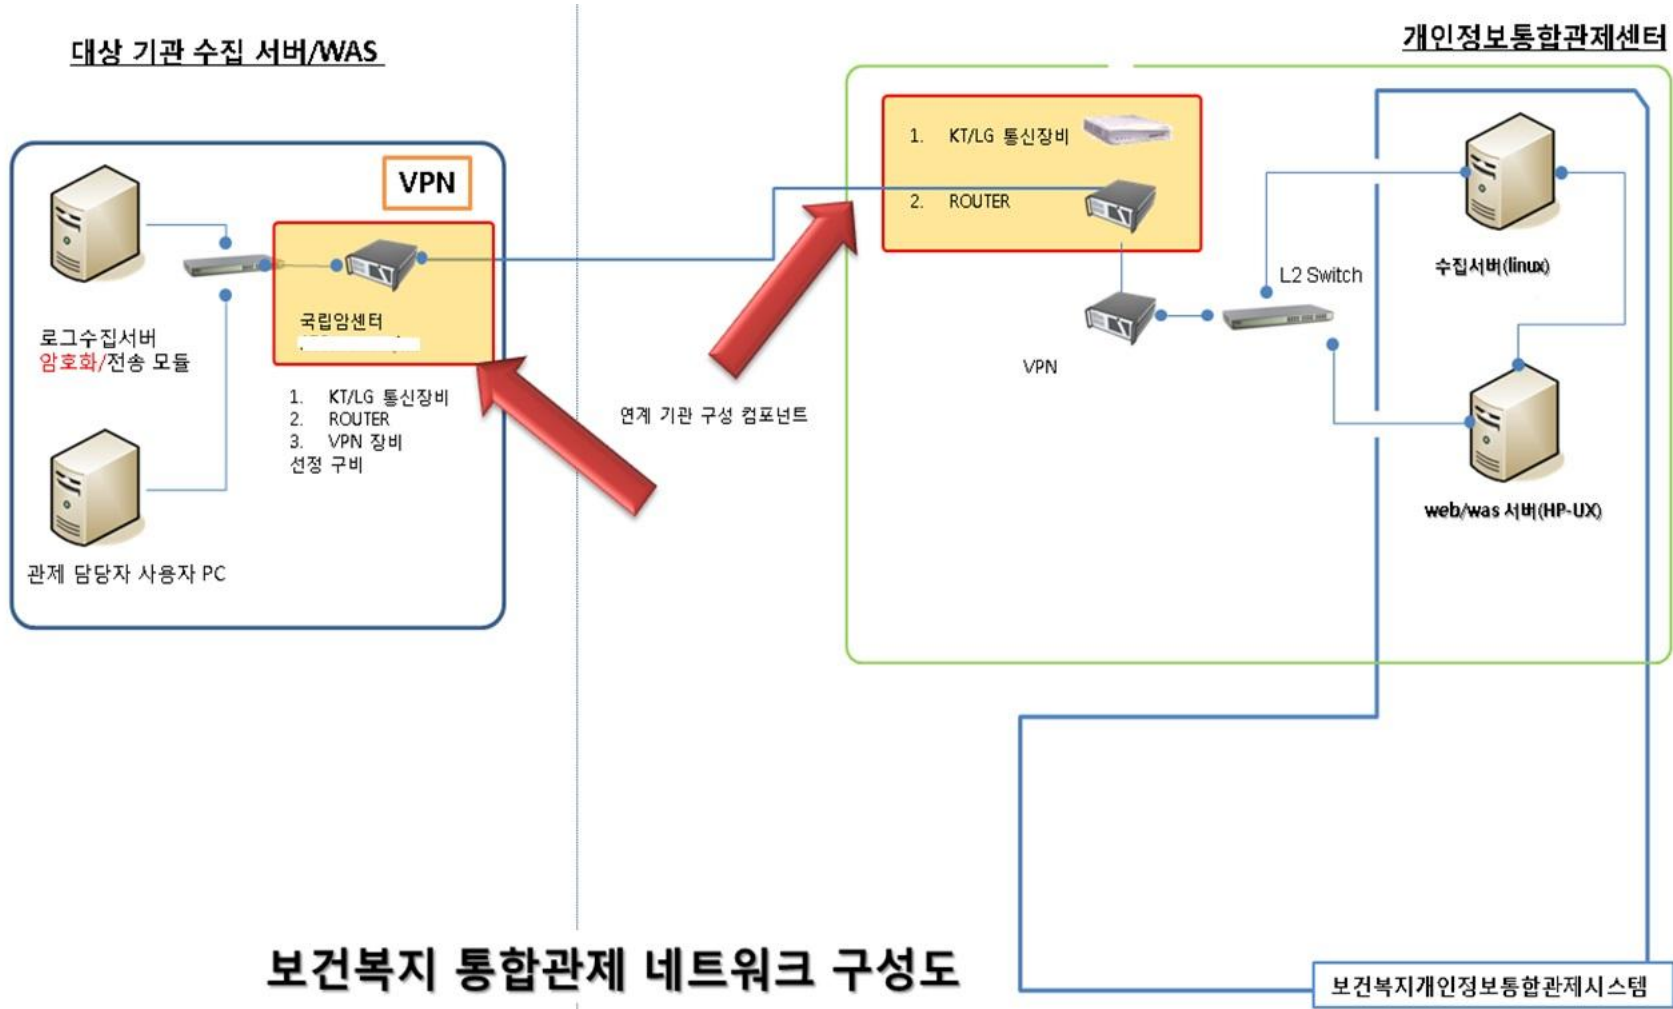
대상 기관 수집 서버/WAS

개인정보통합관제센터

VPN

로그수집서버
암호화/전송 모듈

국립암센터
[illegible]

1. KT/LG 통신장비
2. ROUTER
3. VPN 장비
선정 구비

관제 담당자 사용자 PC

연계 기관 구성 컴포넌트

1. KT/LG 통신장비
2. ROUTER

VPN

L2 Switch

수집서버(linux)

web/was 서버(HP-UX)

보건복지 통합관제 네트워크 구성도

보건복지개인정보통합관제시스템